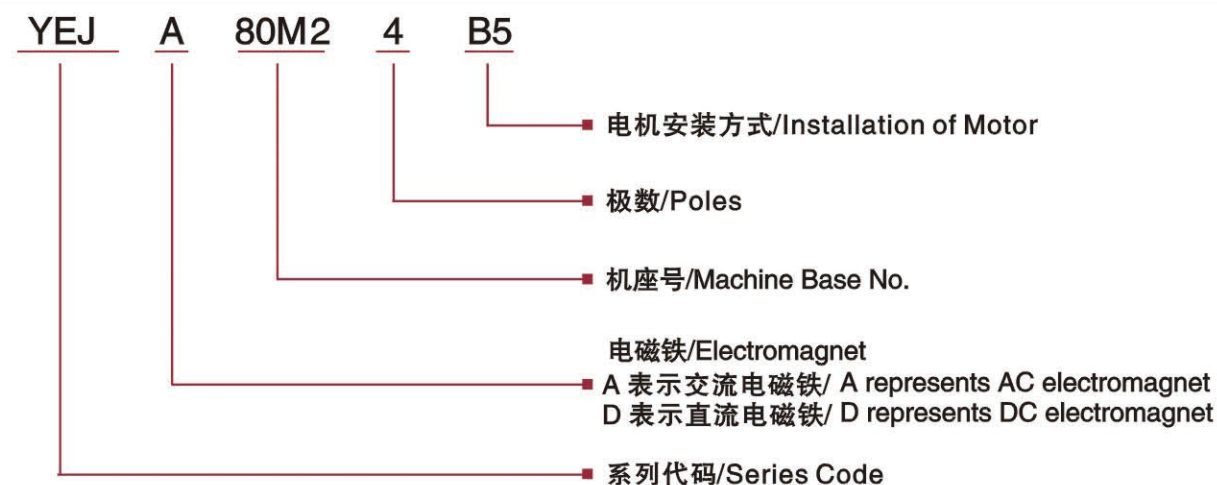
YEJ A 80M2 4 B5

电机安装方式/Installation of Motor

极数/Poles

机座号/Machine Base No.

电磁铁/Electromagnet
A 表示交流电磁铁/ A represents AC electromagnet
D 表示直流电磁铁/ D represents DC electromagnet

系列代码/Series Code